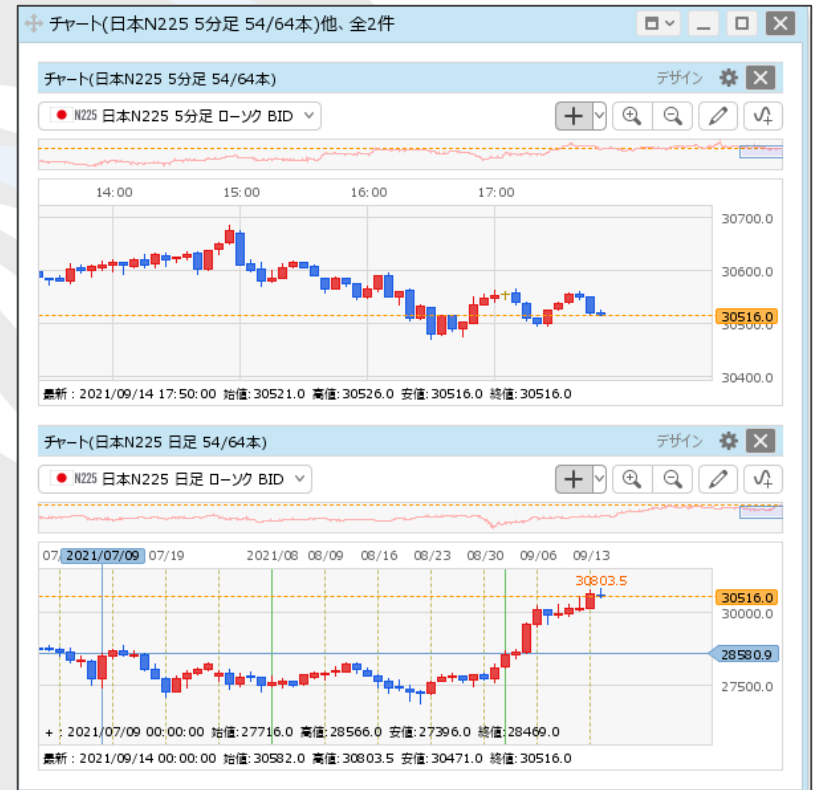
チャート(日本N225 5分足 54/64本)他、全2件

チャート(日本N225 5分足 54/64本)
デザイン

N225 日本N225 5分足 ローソク BID

14:00
15:00
16:00
17:00

30700.0
30600.0
30516.0
30400.0

最新：2021/09/14 17:50:00 始値:30521.0 高値:30526.0 安値:30516.0 終値:30516.0

チャート(日本N225 日足 54/64本)
デザイン

N225 日本N225 日足 ローソク BID

07/ 2021/07/09 07/19 2021/08 08/09 08/16 08/23 08/30 09/06 09/13

30803.5
30516.0
30000.0
28580.9
27500.0

+：2021/07/09 00:00:00 始値:27716.0 高値:28566.0 安値:27396.0 終値:28469.0
最新：2021/09/14 00:00:00 始値:30582.0 高値:30803.5 安値:30471.0 終値:30516.0